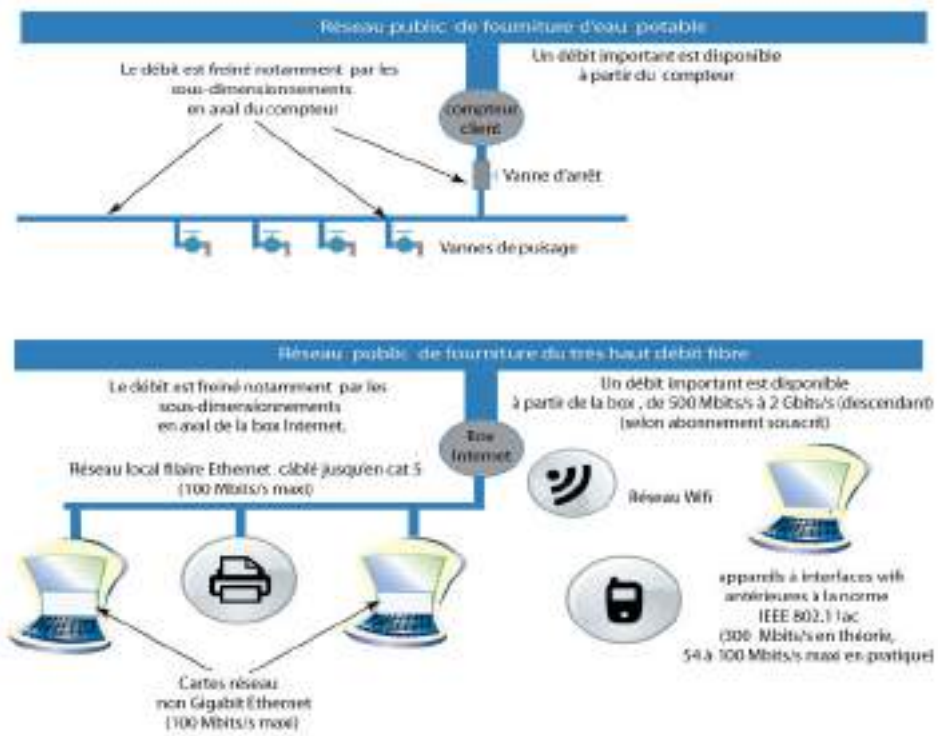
Réseau public de fourniture d'eau potable

Un débit important est disponible à partir du compteur

Le débit est freiné notamment par les sous-dimensionnements en aval du compteur

compteur client

Vanne d'arrêt

Vannes de puisage

Réseau public de fourniture du très haut débit fibre

Le débit est freiné notamment par les sous-dimensionnements en aval de la box Internet.

Un débit important est disponible à partir de la box , de 500 Mbits/s à 2 Gbits/s (descendant) (selon abonnement souscrit)

Box Internet

Réseau local filaire Ethernet câblé jusqu'en cat 5 (100 Mbits/s maxi)

Réseau Wifi

apparells à interfaces wifi antérieures à la norme IEEE 802.11ac (300 Mbits/s en théorie, 54 à 100 Mbits/s maxi en pratique)

Cartes réseau non Gigabit Ethernet (100 Mbits/s maxi)